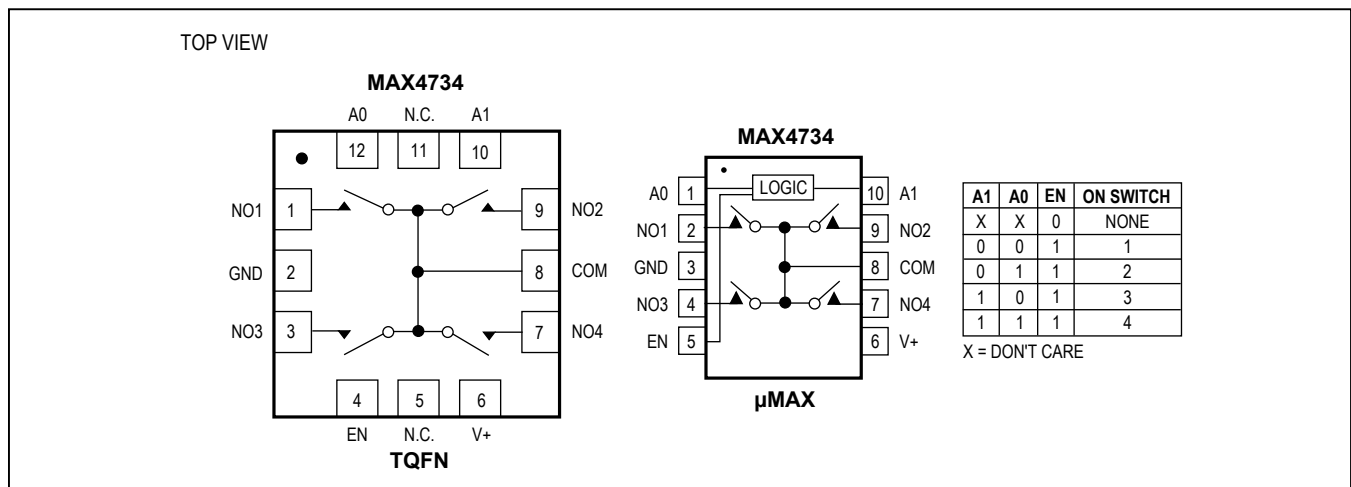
TOP VIEW

MAX4734

A0 N.C. A1

12 11 10

NO1 1 9 NO2

GND 2 8 COM

NO3 3 7 NO4

4 5 6

EN N.C. V+

TQFN

MAX4734

A0 1 LOGIC 10 A1

NO1 2 9 NO2

GND 3 8 COM

NO3 4 7 NO4

EN 5 6 V+

μMAX

| A1 | A0 | EN | ON SWITCH |
|---|---|---|---|
| X | X | 0 | NONE |
| 0 | 0 | 1 | 1 |
| 0 | 1 | 1 | 2 |
| 1 | 0 | 1 | 3 |
| 1 | 1 | 1 | 4 |

X = DON'T CARE